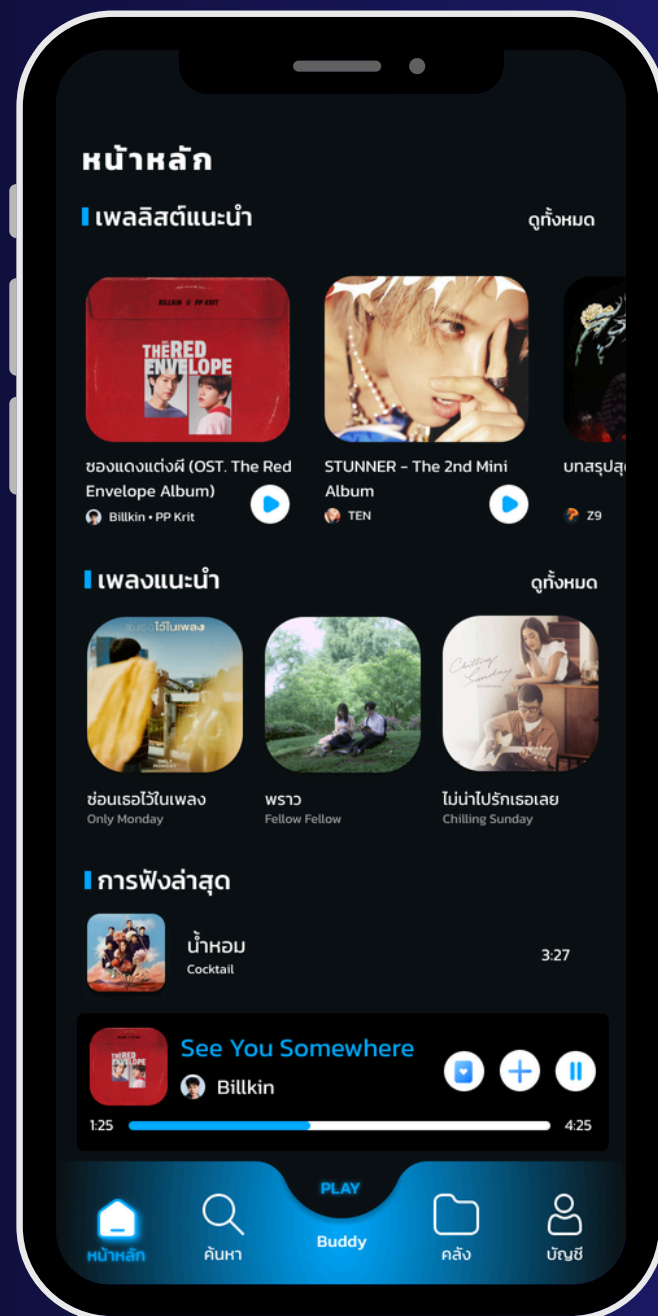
หน้าหลัก

เพลลิสต์แนะนำ

ดูทั้งหมด

BILLKIN ♡ PP KRIT

THE RED ENVELOPE

ซองแดงแต่งผี (OST. The Red Envelope Album)

Billkin • PP Krit

STUNNER - The 2nd Mini Album

TEN

บทสรุปสุ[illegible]

Z9

เพลงแนะนำ

ดูทั้งหมด

ซ่อนเธอไว้ในเพลง

ซ่อนเธอไว้ในเพลง
Only Monday

พราว
Fellow Fellow

Chilling Sunday

ไม่น่าไปรักเธอเลย
Chilling Sunday

การฟังล่าสุด

น้ำหอม
Cocktail

3:27

THE RED ENVELOPE

See You Somewhere

Billkin

1:25

4:25

PLAY

Buddy

หน้าหลัก

ค้นหา

คลัง

บัญชี